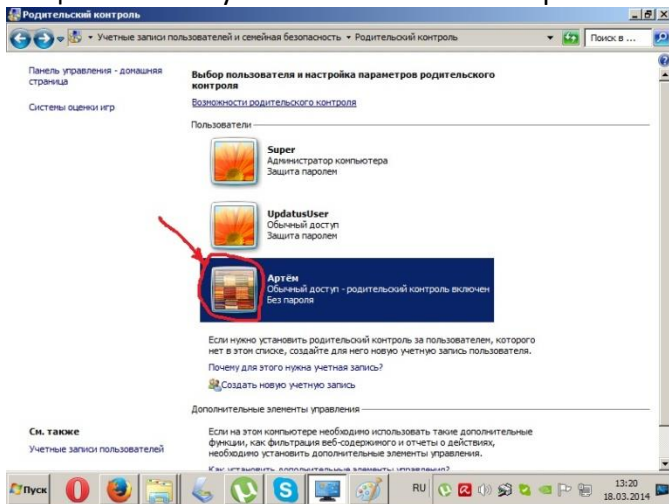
Родительский контроль

Учетные записи пользователей и семейная безопасность ▸ Родительский контроль

Поиск в ...

Панель управления - домашняя страница

Системы оценки игр

Выбор пользователя и настройка параметров родительского контроля

Возможности родительского контроля

Пользователи

Super
Администратор компьютера
Защита паролем

UpdatusUser
Обычный доступ
Защита паролем

Артём
Обычный доступ - родительский контроль включен
Без пароля

Если нужно установить родительский контроль за пользователем, которого нет в этом списке, создайте для него новую учетную запись пользователя.

Почему для этого нужна учетная запись?

Создать новую учетную запись

Дополнительные элементы управления

Если на этом компьютере необходимо использовать такие дополнительные функции, как фильтрация веб-содержимого и отчеты о действиях, необходимо установить дополнительные элементы управления.

Как установить дополнительные элементы управления?

См. также

Учетные записи пользователей

Пуск

RU

13:20
18.03.2014